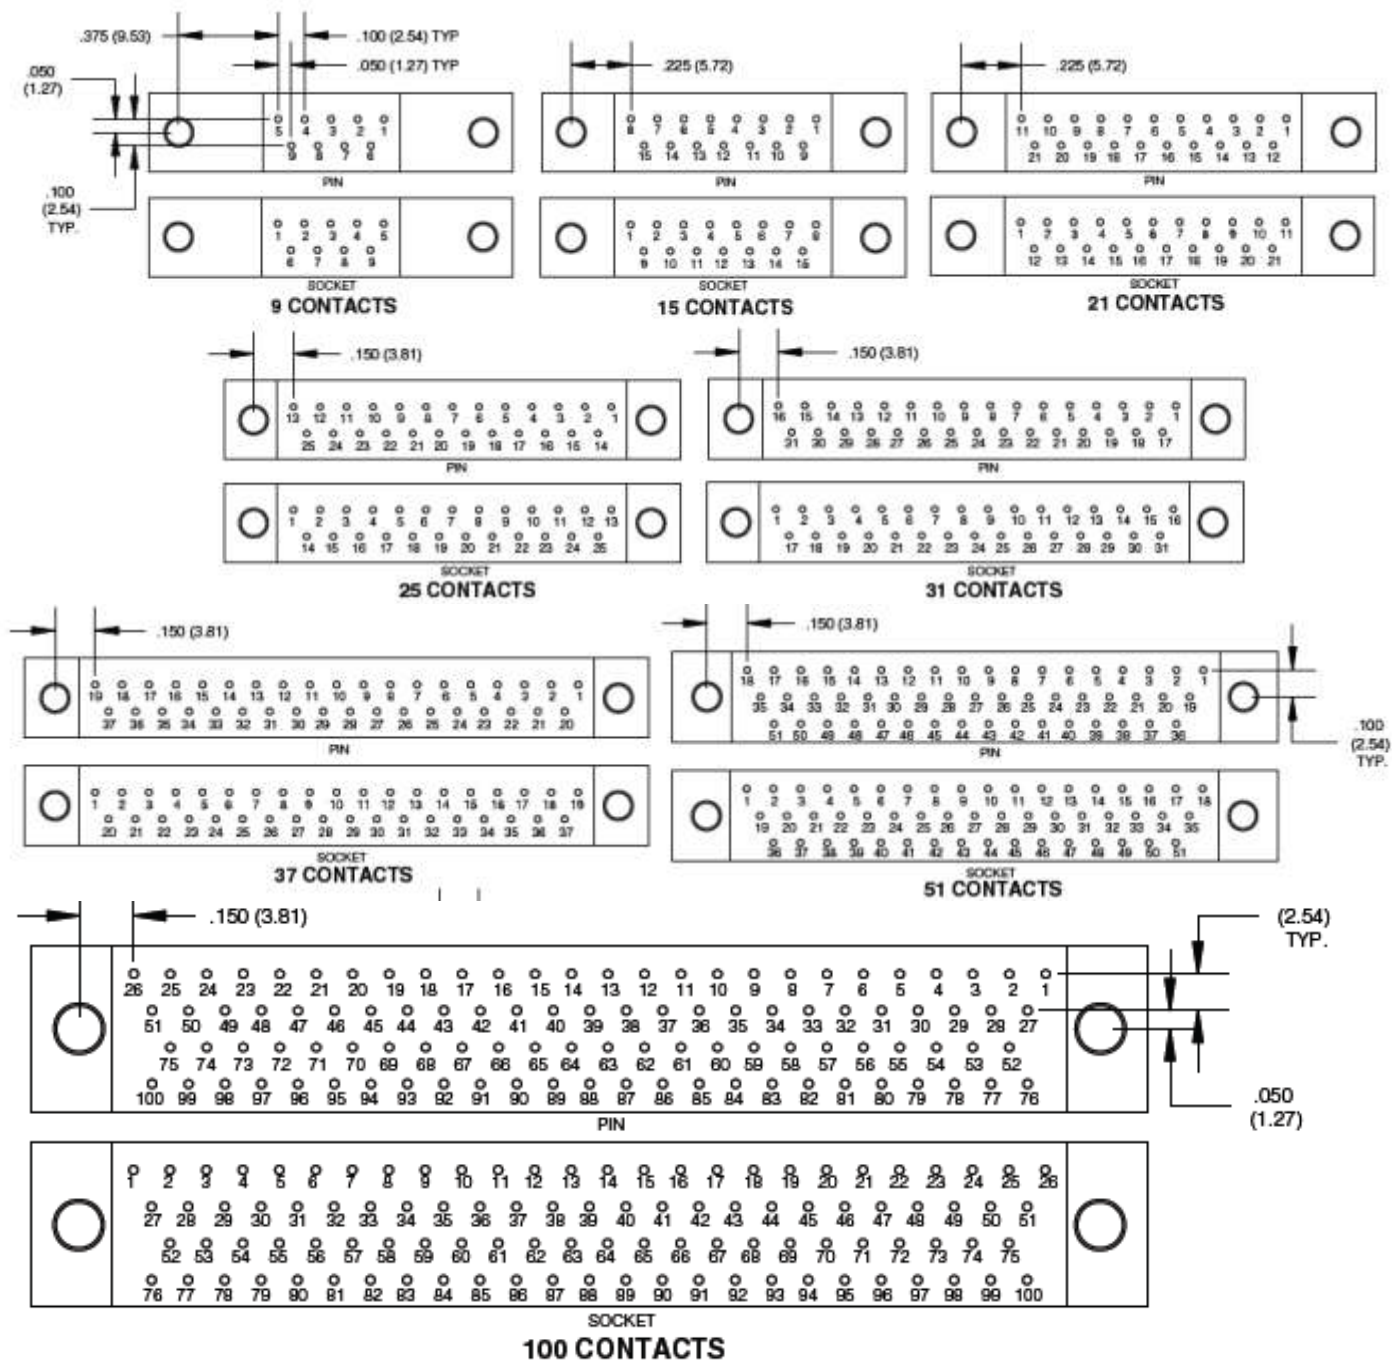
.375 (9.53)
.100 (2.54) TYP
.050 (1.27) TYP
.050 (1.27)
.100 (2.54) TYP.
5 4 3 2 1
9 8 7 6
PIN
1 2 3 4 5
6 7 8 9
SOCKET
9 CONTACTS

.225 (5.72)
8 7 6 5 4 3 2 1
15 14 13 12 11 10 9
PIN
1 2 3 4 5 6 7 8
9 10 11 12 13 14 15
SOCKET
15 CONTACTS

.225 (5.72)
11 10 9 8 7 6 5 4 3 2 1
21 20 19 18 17 16 15 14 13 12
PIN
1 2 3 4 5 6 7 8 9 10 11
12 13 14 15 16 17 18 19 20 21
SOCKET
21 CONTACTS

.150 (3.81)
13 12 11 10 9 8 7 6 5 4 3 2 1
25 24 23 22 21 20 19 18 17 16 15 14
PIN
1 2 3 4 5 6 7 8 9 10 11 12 13
14 15 16 17 18 19 20 21 22 23 24 25
SOCKET
25 CONTACTS

.150 (3.81)
16 15 14 13 12 11 10 9 8 7 6 5 4 3 2 1
31 30 29 28 27 26 25 24 23 22 21 20 19 18 17
PIN
1 2 3 4 5 6 7 8 9 10 11 12 13 14 15 16
17 18 19 20 21 22 23 24 25 26 27 28 29 30 31
SOCKET
31 CONTACTS

.150 (3.81)
19 18 17 16 15 14 13 12 11 10 9 8 7 6 5 4 3 2 1
37 36 35 34 33 32 31 30 29 28 27 26 25 24 23 22 21 20
PIN
1 2 3 4 5 6 7 8 9 10 11 12 13 14 15 16 17 18 19
20 21 22 23 24 25 26 27 28 29 30 31 32 33 34 35 36 37
SOCKET
37 CONTACTS

.150 (3.81)
18 17 16 15 14 13 12 11 10 9 8 7 6 5 4 3 2 1
35 34 33 32 31 30 29 28 27 26 25 24 23 22 21 20 19
51 50 49 48 47 46 45 44 43 42 41 40 39 38 37 36
PIN
.100 (2.54) TYP.
1 2 3 4 5 6 7 8 9 10 11 12 13 14 15 16 17 18
19 20 21 22 23 24 25 26 27 28 29 30 31 32 33 34 35
36 37 38 39 40 41 42 43 44 45 46 47 48 49 50 51
SOCKET
51 CONTACTS

.150 (3.81)
(2.54) TYP.
26 25 24 23 22 21 20 19 18 17 16 15 14 13 12 11 10 9 8 7 6 5 4 3 2 1
51 50 49 48 47 46 45 44 43 42 41 40 39 38 37 36 35 34 33 32 31 30 29 28 27
75 74 73 72 71 70 69 68 67 66 65 64 63 62 61 60 59 58 57 56 55 54 53 52
100 99 98 97 96 95 94 93 92 91 90 89 88 87 86 85 84 83 82 81 80 79 78 77 76
.050 (1.27)
PIN
1 2 3 4 5 6 7 8 9 10 11 12 13 14 15 16 17 18 19 20 21 22 23 24 25 26
27 28 29 30 31 32 33 34 35 36 37 38 39 40 41 42 43 44 45 46 47 48 49 50 51
52 53 54 55 56 57 58 59 60 61 62 63 64 65 66 67 68 69 70 71 72 73 74 75
76 77 78 79 80 81 82 83 84 85 86 87 88 89 90 91 92 93 94 95 96 97 98 99 100
SOCKET
100 CONTACTS